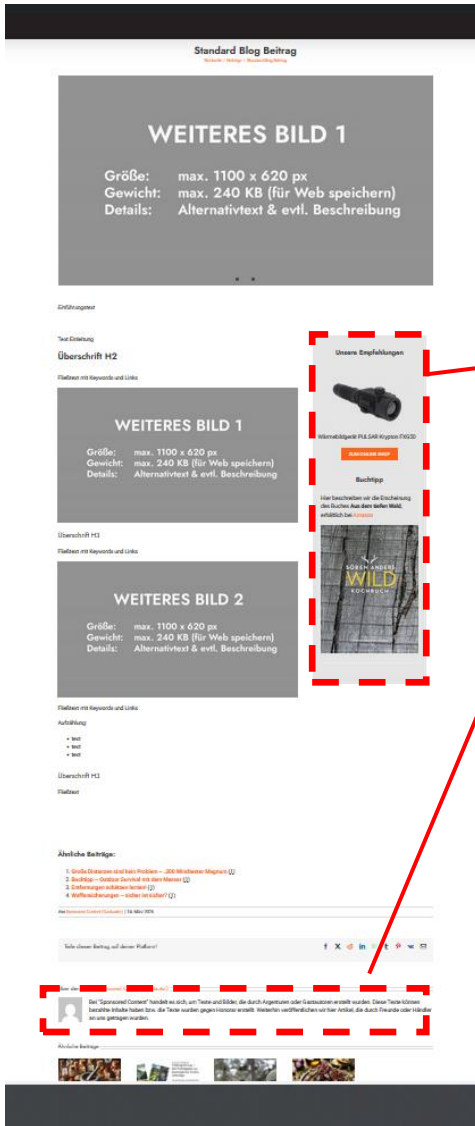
Standard Blog Beitrag

Startseite / Beiträge / Standard Blog Beitrag

WEITERES BILD 1

Größe: max. 1100 x 620 px
Gewicht: max. 240 KB (für Web speichern)
Details: Alternativtext & evtl. Beschreibung

Einführungstext

Text Einleitung

Überschrift H2

Fließtext mit Keywords und Links

WEITERES BILD 1

Größe: max. 1100 x 620 px
Gewicht: max. 240 KB (für Web speichern)
Details: Alternativtext & evtl. Beschreibung

Überschrift H3

Fließtext mit Keywords und Links

WEITERES BILD 2

Größe: max. 1100 x 620 px
Gewicht: max. 240 KB (für Web speichern)
Details: Alternativtext & evtl. Beschreibung

Fließtext mit Keywords und Links

Aufzählung

- text
- text
- text

Überschrift H3

Fließtext

Unsere Empfehlungen

Wärmebildgerät PULSAR Krypton FXG50

ZUM ONLINE-SHOP

Buchtipp

Hier beschreiben wir die Erscheinung des Buches Aus dem tiefen Wald, erhältlich bei Amazon

SÖREN ANDERS WILD KOCHBUCH

Ähnliche Beiträge:

1. Große Distanzen sind kein Problem – .300 Winchester Magnum (1)
2. Buchtipp – Outdoor Survival mit dem Messer (2)
3. Entfernungen schätzen lernen! (2)
4. Waffenreinigung – nötig? (1)

Von Sponsored Content (Sumatra) | 24. März 2024

Teile diesen Beitrag auf deiner Plattform!

Über die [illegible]

Bei "Sponsored Content" handelt es sich um Texte und Bilder, die durch Agenturen oder Gastautoren erstellt wurden. Diese Texte können bezahlte Inhalte haben bzw. die Texte wurden gegen Honorar erstellt. Weiterhin veröffentlichen wir hier Artikel, die durch Freunde oder Händler an uns getragen wurden.

Ähnliche Beiträge